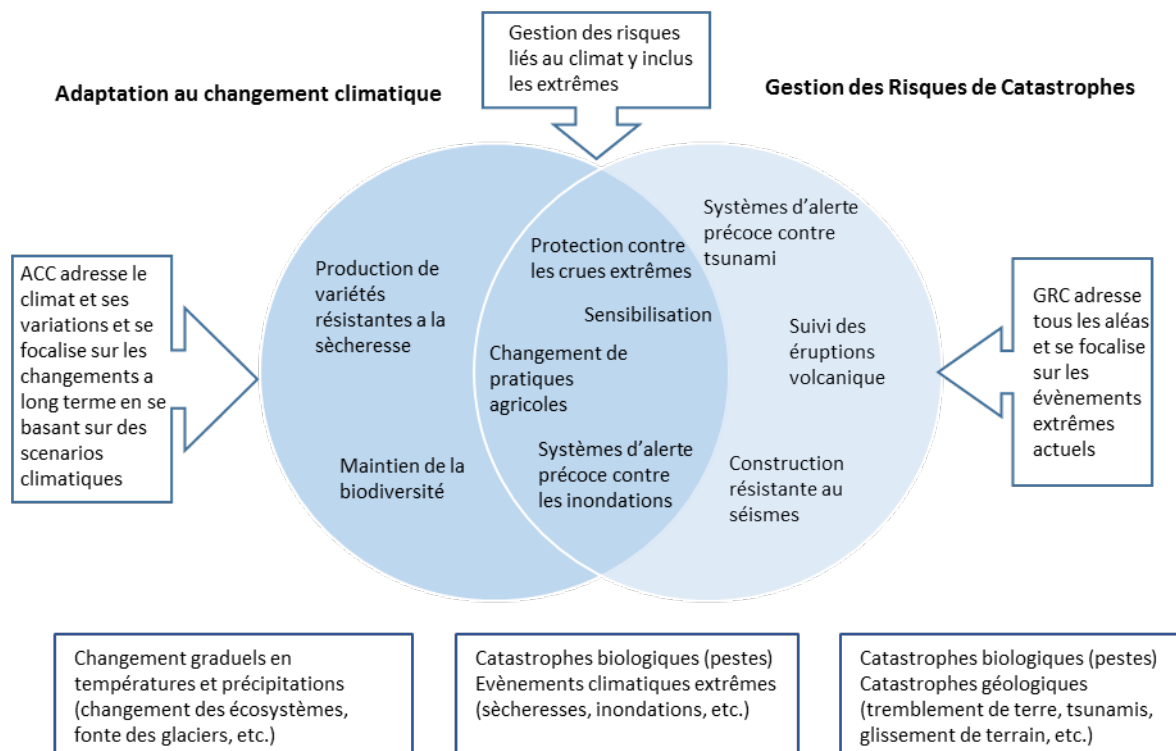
Gestion des risques liés au climat y inclus les extrêmes

Adaptation au changement climatique

Gestion des Risques de Catastrophes

ACC adresse le climat et ses variations et se focalise sur les changements a long terme en se basant sur des scenarios climatiques

Production de variétés résistantes a la sècheresse

Maintien de la biodiversité

Protection contre les crues extrêmes

Sensibilisation

Changement de pratiques agricoles

Systèmes d'alerte précoce contre les inondations

Systèmes d'alerte précoce contre tsunami

Suivi des éruptions volcanique

Construction résistante au séismes

GRC adresse tous les aléas et se focalise sur les évènements extrêmes actuels

Changement graduels en températures et précipitations (changement des écosystèmes, fonte des glaciers, etc.)

Catastrophes biologiques (pestes)
Evènements climatiques extrêmes (sècheresses, inondations, etc.)

Catastrophes biologiques (pestes)
Catastrophes géologiques (tremblement de terre, tsunamis, glissement de terrain, etc.)